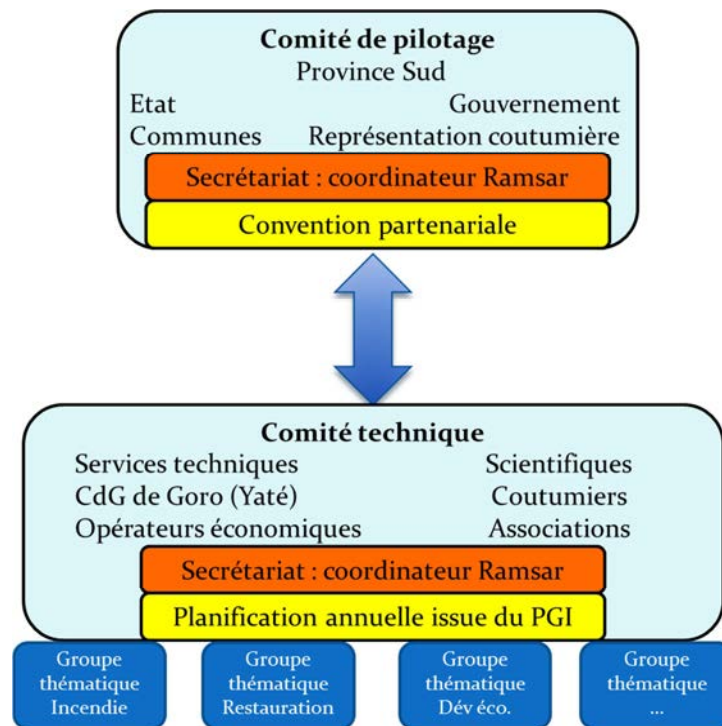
Comité de pilotage
Province Sud
Etat
Gouvernement
Communes
Représentation coutumière
Secrétariat : coordinateur Ramsar
Convention partenariale

Comité technique
Services techniques
Scientifiques
CdG de Goro (Yaté)
Coutumiers
Opérateurs économiques
Associations
Secrétariat : coordinateur Ramsar
Planification annuelle issue du PGI

Groupe thématique Incendie

Groupe thématique Restauration

Groupe thématique Dév éco.

Groupe thématique ...